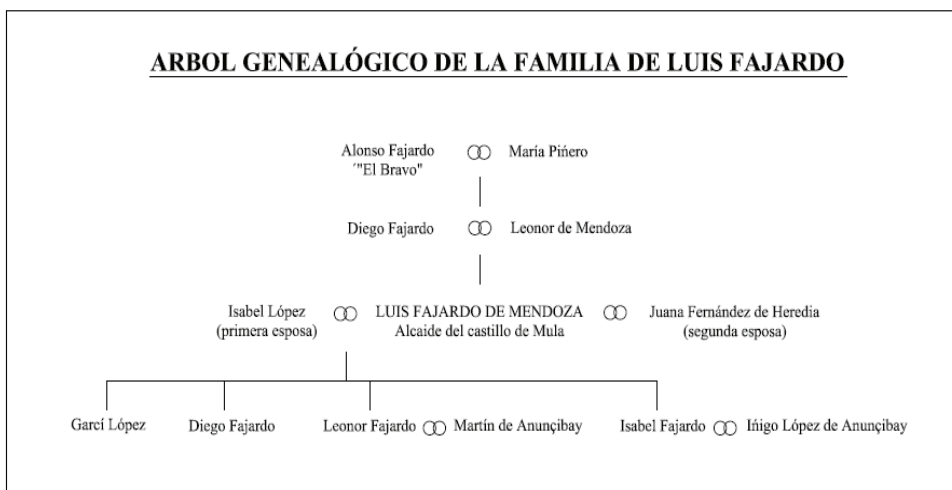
ARBOL GENEALÓGICO DE LA FAMILIA DE LUIS FAJARDO

Alonso Fajardo ʼ"El Bravo" María Piñero

Diego Fajardo Leonor de Mendoza

Isabel López (primera esposa) LUIS FAJARDO DE MENDOZA Alcaide del castillo de Mula Juana Fernández de Heredia (segunda esposa)

Garcí López Diego Fajardo Leonor Fajardo Martín de Anunçibay Isabel Fajardo Iñigo López de Anunçibay